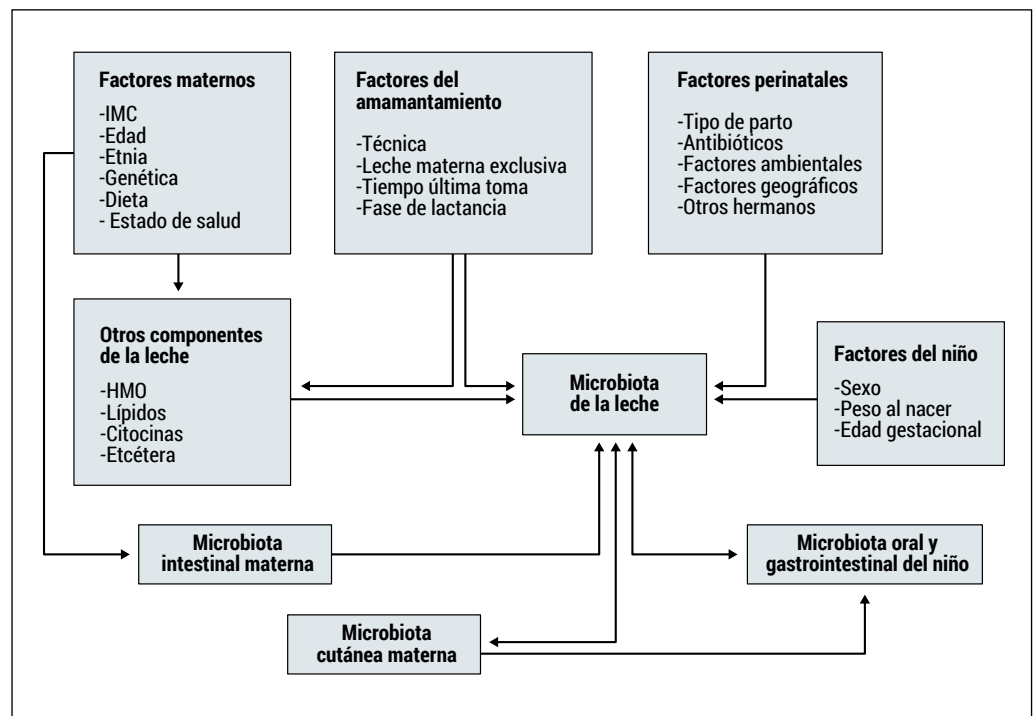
Factores maternos

-IMC
-Edad
-Etnia
-Genética
-Dieta
- Estado de salud

Factores del amamantamiento

-Técnica
-Leche materna exclusiva
-Tiempo última toma
-Fase de lactancia

Factores perinatales

-Tipo de parto
-Antibióticos
-Factores ambientales
-Factores geográficos
-Otros hermanos

Otros componentes de la leche

-HMO
-Lípidos
-Citocinas
-Etcétera

Microbiota de la leche

Factores del niño

-Sexo
-Peso al nacer
-Edad gestacional

Microbiota intestinal materna

Microbiota oral y gastrointestinal del niño

Microbiota cutánea materna